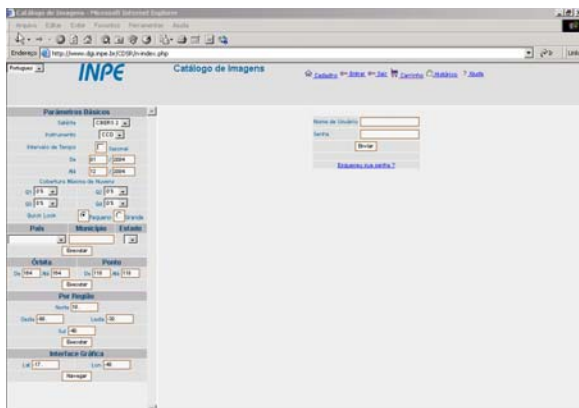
Catálogo de Imagens - Microsoft Internet Explorer
Arquivo Editar Exibir Favoritos Ferramentas Ajuda
Endereço http://www.dgi.inpe.br/CDSR/index.php
Português
INPE
Catálogo de Imagens
Cadastro Entrar Sair Carrinho Histórico Ajuda

Parâmetros Básicos
Satélite CBERS 2
Instrumento CCD
Intervalo de Tempo Sazonal
De 01 2004
Até 12 2004
Cobertura Máxima de Nuvens
Q1 0% Q2 0%
Q3 0% Q4 0%
Quick Look Pequeno Grande
País Município Estado
Executar
Órbita Ponto
De 164 Até 164 De 110 Até 110
Executar
Por Região
Norte 58
Oeste 48 Leste 30
Sul 48
Executar
Interface Gráfica
Lat -17 Lon 48
Navegar

Nome de Usuário
Senha
Enviar
Esqueceu sua senha ?